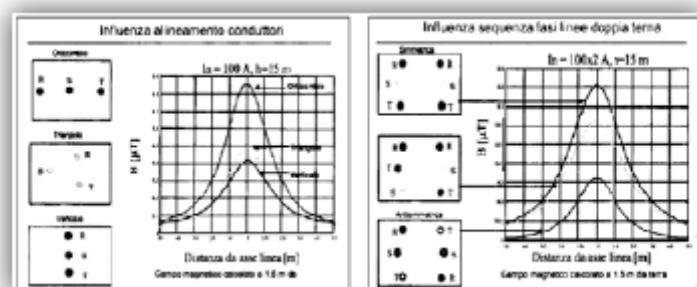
Influenza allineamento conduttori

Orizzontale

R S T

Triangolo

R
S
T

Verticale

R
S
T

In = 100 A, h=15 m

Orizzontale
Triangolo
Verticale

B [μT]

Distanza da asse linea [m]

Campo magnetico calcolato a 1.5 m da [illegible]

Influenza sequenza fasi linee doppia terna

Simmetrica

R R
S S
T T

In = 100x2 A, h=15 m

R R
T S
S T

Antisimmetrica

R T
S S
T R

B [μT]

Distanza da asse linea [m]

Campo magnetico calcolato a 1.5 m da terra